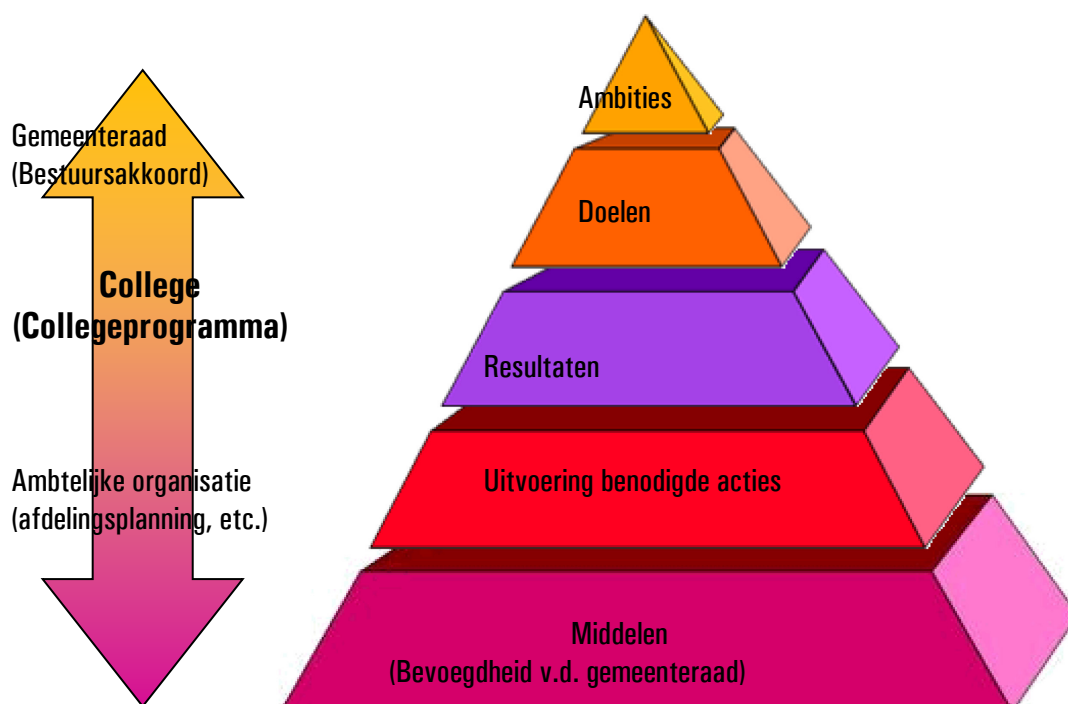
Gemeenteraad
(Bestuursakkoord)

College
(Collegeprogramma)

Ambtelijke organisatie
(afdelingsplanning, etc.)

Ambities

Doelen

Resultaten

Uitvoering benodigde acties

Middelen
(Bevoegdheid v.d. gemeenteraad)